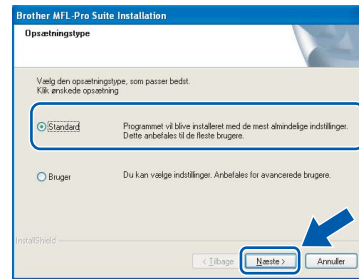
Brother MFL-Pro Suite Installation

Opsætningstype

Vælg den opsætningstype, som passer bedst.
Klik ønskede opsætning

Standard

Programmet vil blive installeret med de mest almindelige indstillinger. Dette anbefales til de fleste brugere.

Bruger

Du kan vælge indstillinger. Anbefales for avancerede brugere.

InstallShield

< Tilbage

Næste >

Annuller